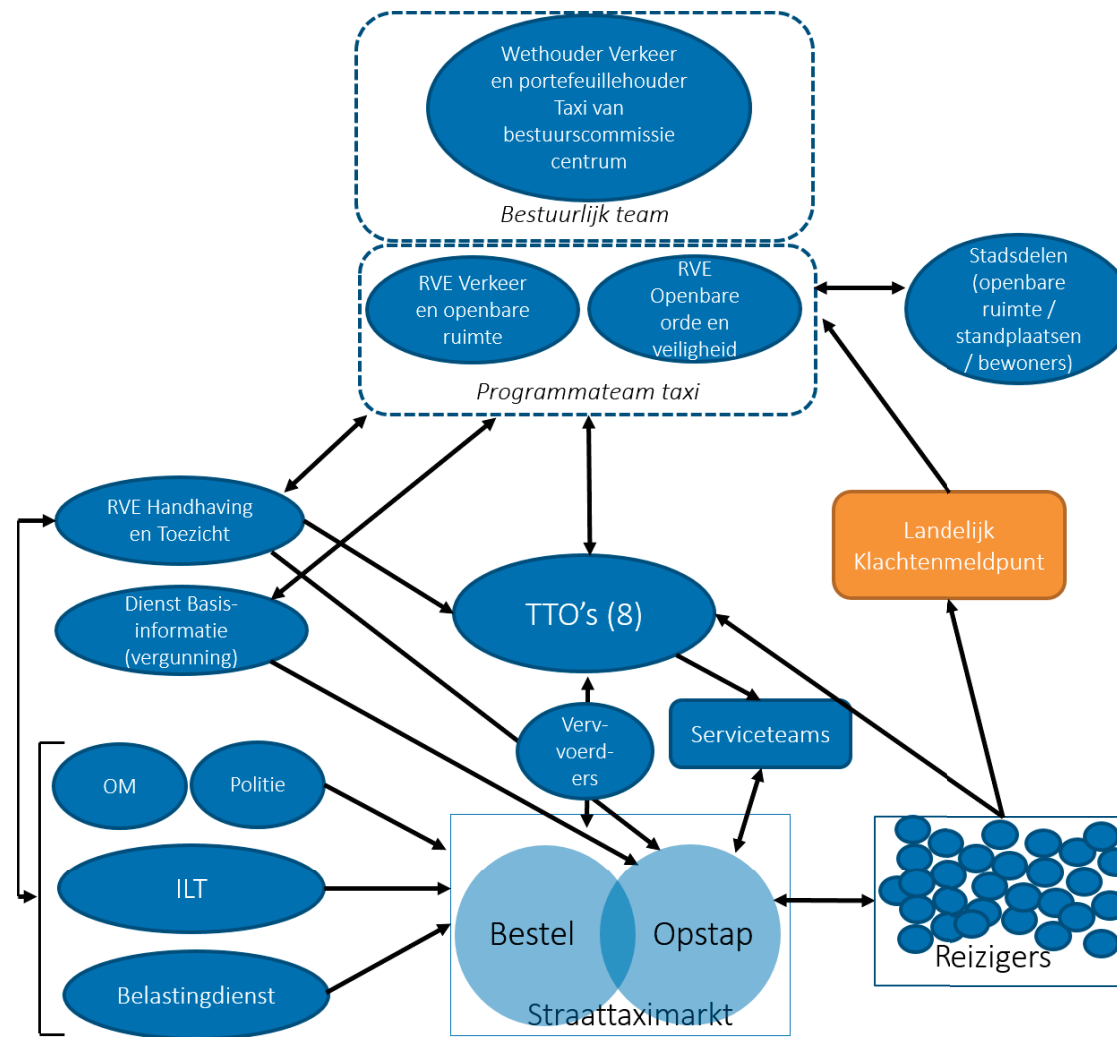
Wethouder Verkeer en portefeuillehouder Taxi van bestuurscommissie centrum

Bestuurlijk team

RVE Verkeer en openbare ruimte

RVE Openbare orde en veiligheid

Programmateam taxi

Stadsdelen (openbare ruimte / standplaatsen / bewoners)

RVE Handhaving en Toezicht

Dienst Basisinformatie (vergunning)

TTO's (8)

Landelijk Klachtenmeldpunt

Vervvoerders

Serviceteams

OM

Politie

ILT

Belastingdienst

Bestel

Opstap

Straattaximarkt

Reizigers